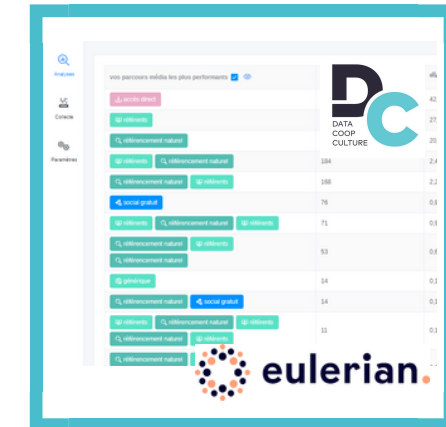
Analyses
Collecte
Paramètres

vos parcours média les plus performants

accès direct
référents
référencement naturel
référencement naturel | référencement naturel | 184
référencement naturel | référents | 168
social gratuit | 76
référents | référencement naturel | référents | 71
référencement naturel | référents
référencement naturel | 53
générique | 14
référencement naturel | social gratuit | 14
référents | référencement naturel | référents
référencement naturel | référents | 11
référencement naturel

42
27
2,4
2,4
0,8
0,8
0,6
0,1
0,1
0,1

DATA
COOP
CULTURE

eulerian.